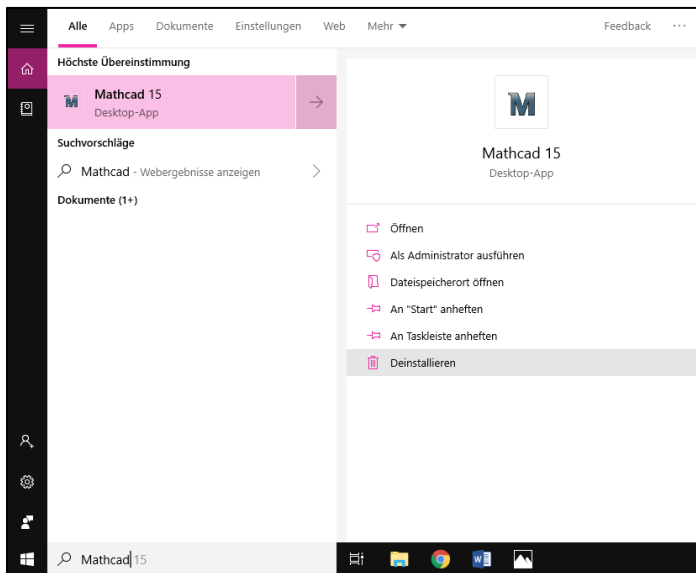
Alle Apps Dokumente Einstellungen Web Mehr ▾ Feedback ···

Höchste Übereinstimmung

Mathcad 15
Desktop-App

Suchvorschläge

Mathcad - Webergebnisse anzeigen

Dokumente (1+)

Mathcad 15
Desktop-App

Öffnen
Als Administrator ausführen
Dateispeicherort öffnen
An "Start" anheften
An Taskleiste anheften
Deinstallieren

Mathcad 15